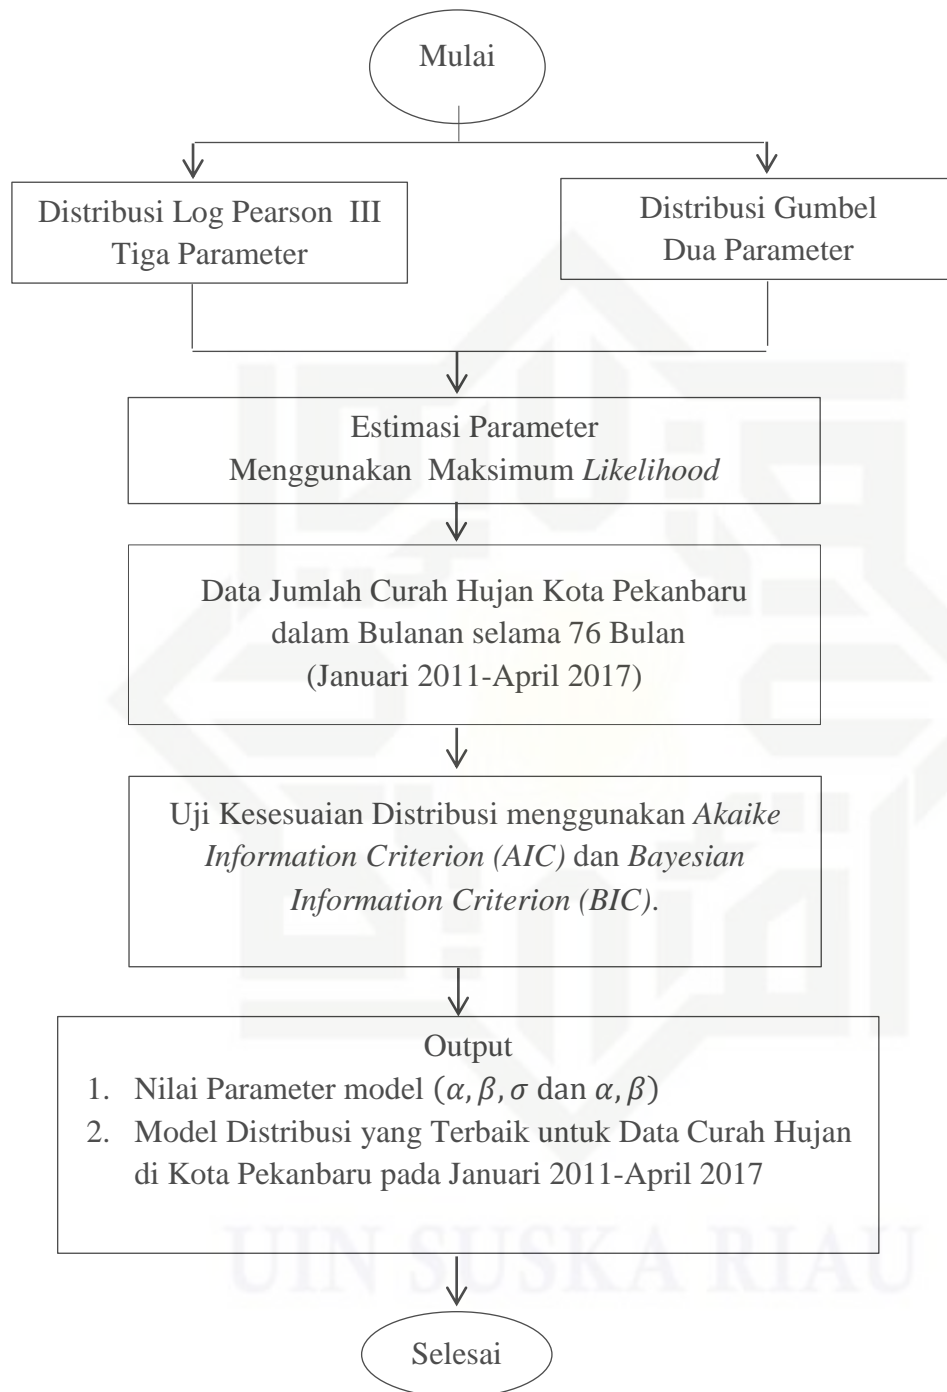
Mulai

Distribusi Log Pearson III Tiga Parameter

Distribusi Gumbel Dua Parameter

Estimasi Parameter Menggunakan Maksimum *Likelihood*

Data Jumlah Curah Hujan Kota Pekanbaru dalam Bulanan selama 76 Bulan (Januari 2011-April 2017)

Uji Kesesuaian Distribusi menggunakan *Akaike Information Criterion (AIC)* dan *Bayesian Information Criterion (BIC)*.

Output
1. Nilai Parameter model ($\alpha, \beta, \sigma$ dan $\alpha, \beta$)
2. Model Distribusi yang Terbaik untuk Data Curah Hujan di Kota Pekanbaru pada Januari 2011-April 2017

Selesai

UIN SUSKA RIAU